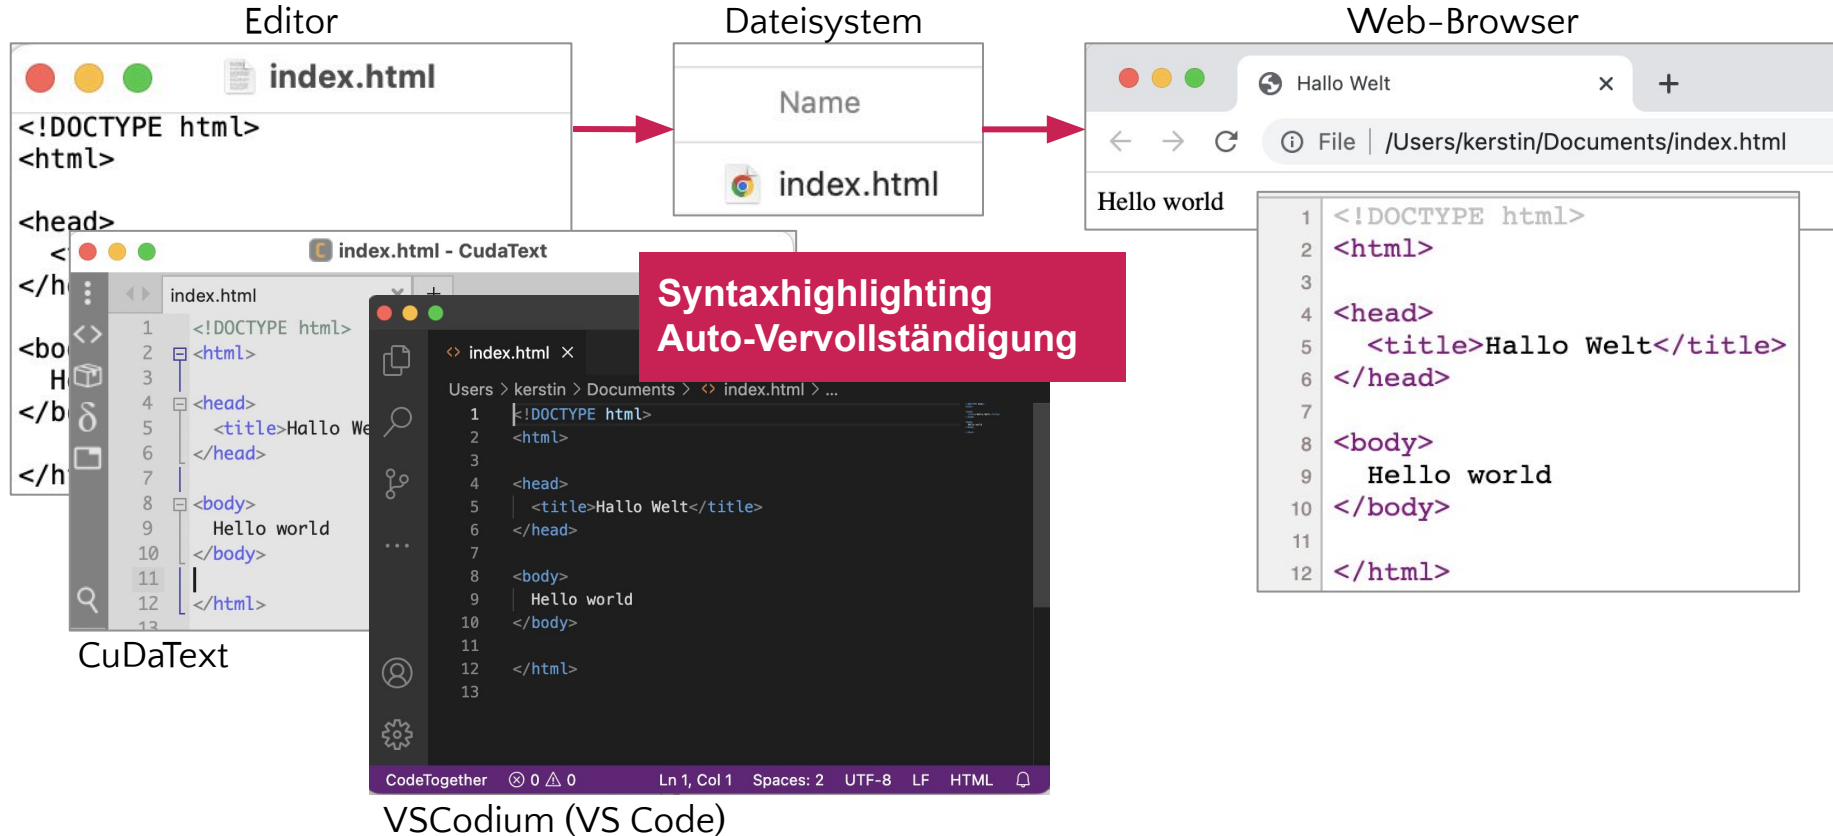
Editor

index.html

<!DOCTYPE html>
<html>

<head>
<
</h
<bo
H
</b
</h

Dateisystem

Name

index.html

Web-Browser

Hallo Welt ×
+

File | /Users/kerstin/Documents/index.html

Hello world

1 <!DOCTYPE html>
2 <html>
3
4 <head>
5 <title>Hallo Welt</title>
6 </head>
7
8 <body>
9 Hello world
10 </body>
11
12 </html>

index.html - CudaText

index.html

1 <!DOCTYPE html>
2 <html>
3
4 <head>
5 <title>Hallo We
6 </head>
7
8 <body>
9 Hello world
10 </body>
11
12 </html>
13

CuDaText

Syntaxhighlighting
Auto-Vervollständigung

index.html ×

Users > kerstin > Documents > index.html > ...

1 <!DOCTYPE html>
2 <html>
3
4 <head>
5 <title>Hallo Welt</title>
6 </head>
7
8 <body>
9 Hello world
10 </body>
11
12 </html>
13

CodeTogether ⊗ 0 ⚠ 0 Ln 1, Col 1 Spaces: 2 UTF-8 LF HTML

VSCodium (VS Code)